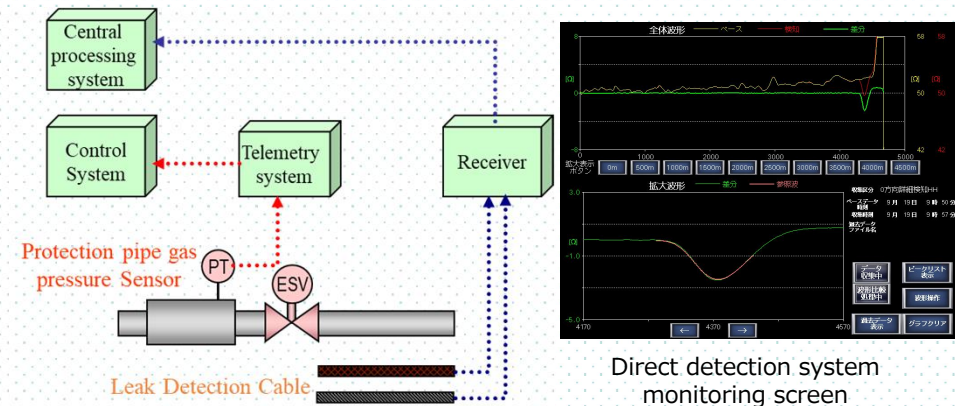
Central processing system

Control System

Telemetry system

Receiver

Protection pipe gas pressure Sensor

PT

ESV

Leak Detection Cable

全体波形 ベース 検知 差分

8

0

-8

58

(0)

50

42

(0)

0

1000

2000

3000

4000

5000

拡大表示ボタン

0m

500m

1000m

1500m

2000m

2500m

3000m

3500m

4000m

4500m

拡大波形 差分 参照波

3.0

(0)

-1.0

-3.0

4170

4370

4570

←

→

収集区分 0方向詳細検知H

ベースデータ時刻 9月 19日 9時 50分

収集時刻 9月 19日 9時 57分

測定データファイル名

データ収集中

ピークリスト表示

波形比較処理中

波形操作

過去データ表示

グラフクリア

Direct detection system monitoring screen